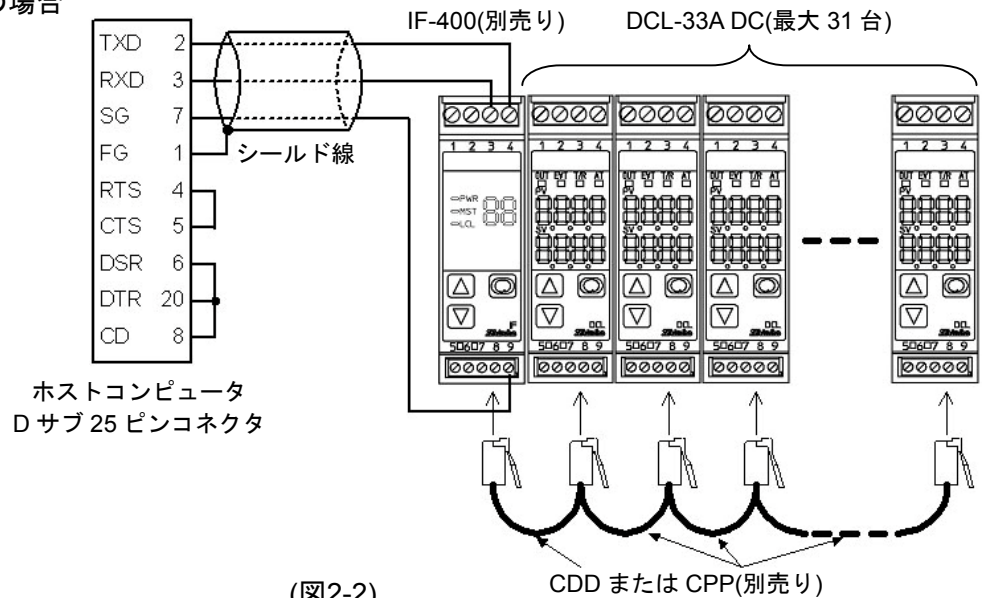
の場合

| TXD | 2 |
|---|---|
| RXD | 3 |
| SG | 7 |
| FG | 1 |
| RTS | 4 |
| CTS | 5 |
| DSR | 6 |
| DTR | 20 |
| CD | 8 |

シールド線

ホストコンピュータ
D サブ 25 ピンコネクタ

IF-400(別売り)

DCL-33A DC(最大 31 台)

1 2 3 4

PWR
MST
LCL

88

IF

5 6 7 8 9

OUT EV1 T/R AT
PV
SV

DCL

CDD または CPP(別売り)

(図2-2)